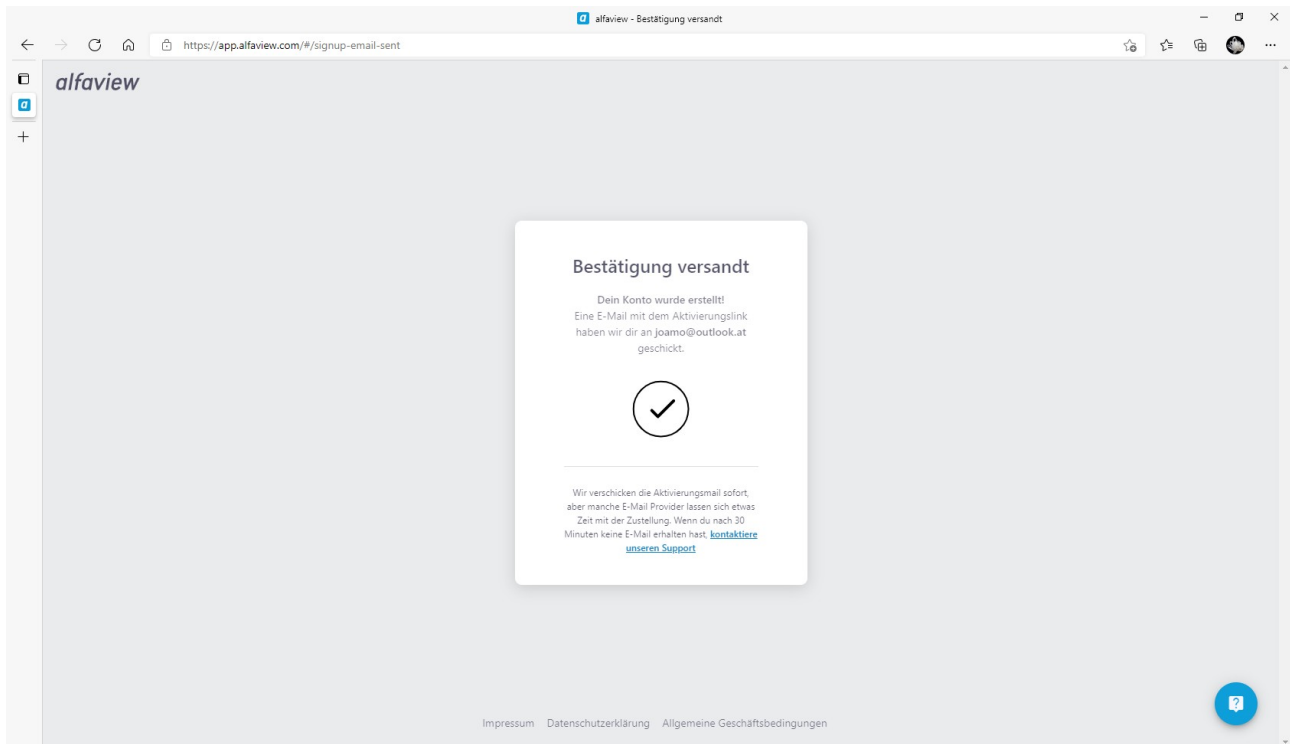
alfaview - Bestätigung versandt

https://app.alfaview.com/#/signup-email-sent

alfaview

Bestätigung versandt

Dein Konto wurde erstellt!
Eine E-Mail mit dem Aktivierungslink haben wir dir an joamo@outlook.at geschickt.

Wir verschicken die Aktivierungsmail sofort, aber manche E-Mail Provider lassen sich etwas Zeit mit der Zustellung. Wenn du nach 30 Minuten keine E-Mail erhalten hast, kontaktiere unseren Support

Impressum Datenschutzerklärung Allgemeine Geschäftsbedingungen